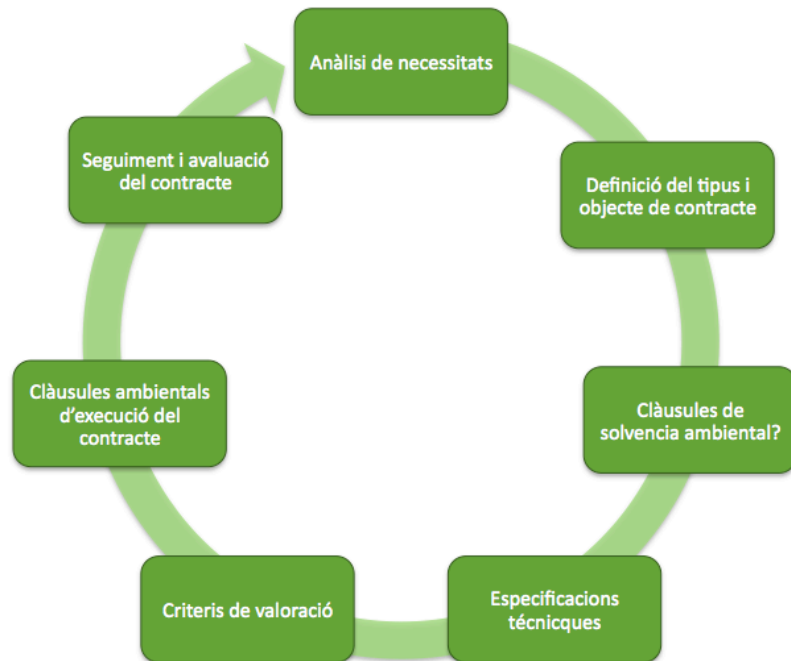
Anàlisi de necessitats

Definició del tipus i objecte de contracte

Clàusules de solvencia ambiental?

Especificacions técnicques

Criteris de valoració

Clàusules ambientals d'execució del contracte

Seguiment i avaluació del contracte